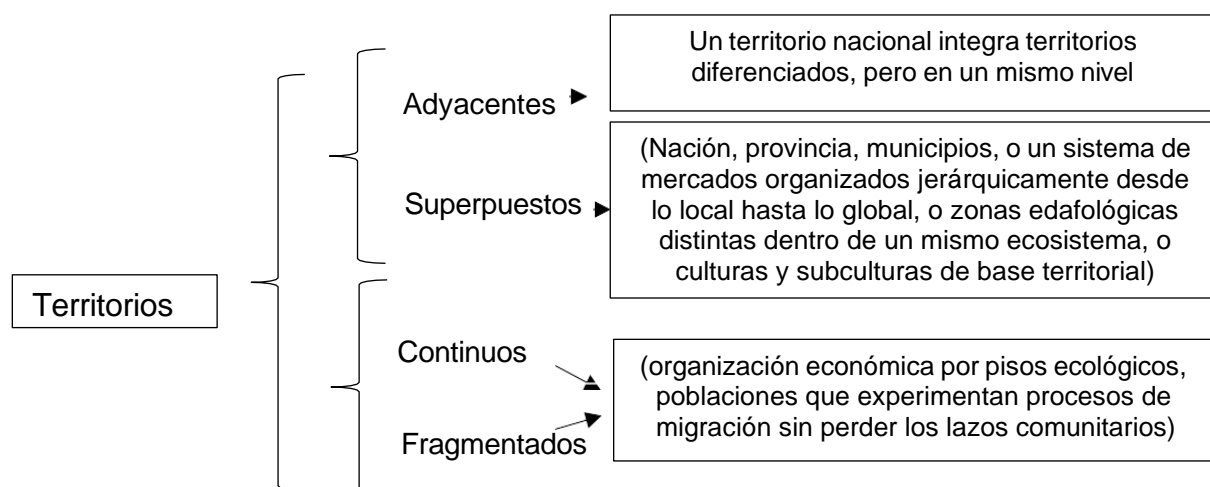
Territorios

Adyacentes

Superpuestos

Un territorio nacional integra territorios diferenciados, pero en un mismo nivel

(Nación, provincia, municipios, o un sistema de mercados organizados jerárquicamente desde lo local hasta lo global, o zonas edafológicas distintas dentro de un mismo ecosistema, o culturas y subculturas de base territorial)

Continuos

Fragmentados

(organización económica por pisos ecológicos, poblaciones que experimentan procesos de migración sin perder los lazos comunitarios)